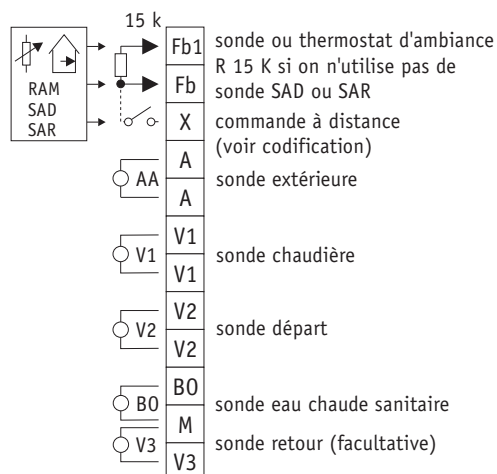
15 k

RAM
SAD
SAR

Fb1 sonde ou thermostat d'ambiance R 15 K si on n'utilise pas de
Fb sonde SAD ou SAR
X commande à distance (voir codification)

A
AA sonde extérieure
A

V1
V1 sonde chaudière
V1

V2
V2 sonde départ
V2

BO
BO sonde eau chaude sanitaire
M
V3 sonde retour (facultative)
V3